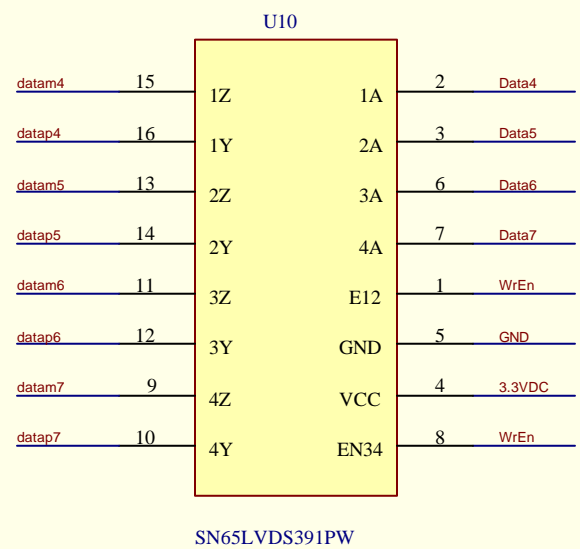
U10

datam4 15 1Z
datap4 16 1Y
datam5 13 2Z
datap5 14 2Y
datam6 11 3Z
datap6 12 3Y
datam7 9 4Z
datap7 10 4Y

1A 2 Data4
2A 3 Data5
3A 6 Data6
4A 7 Data7
E12 1 WrEn
GND 5 GND
VCC 4 3.3VDC
EN34 8 WrEn

SN65LVDS391PW